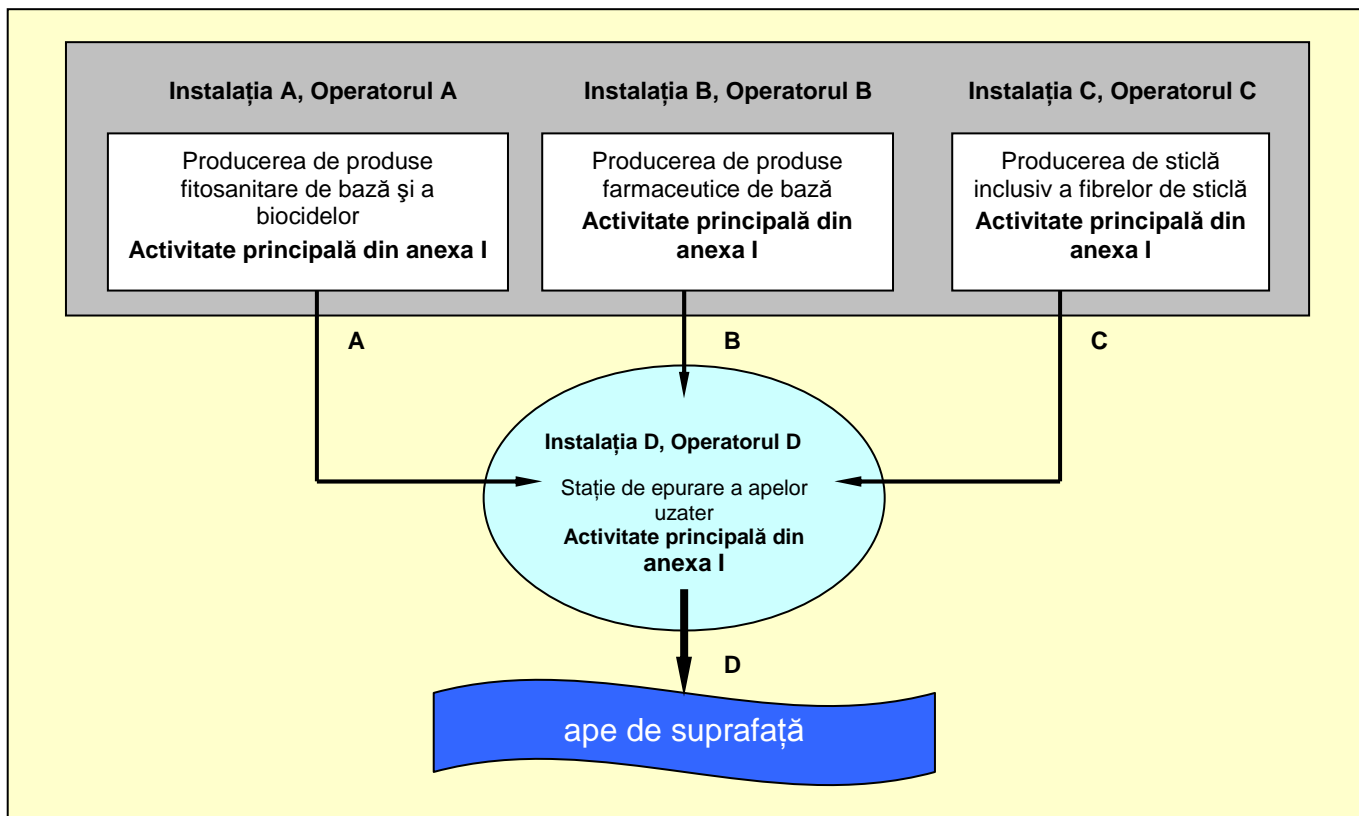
Instalația A, Operatorul A

Producerea de produse fitosanitare de bază şi a biocidelor
Activitate principală din anexa I

Instalația B, Operatorul B

Producerea de produse farmaceutice de bază
Activitate principală din anexa I

Instalația C, Operatorul C

Producerea de sticlă inclusiv a fibrelor de sticlă
Activitate principală din anexa I

A

B

C

Instalația D, Operatorul D

Stație de epurare a apelor uzater
Activitate principală din anexa I

D

ape de suprafață